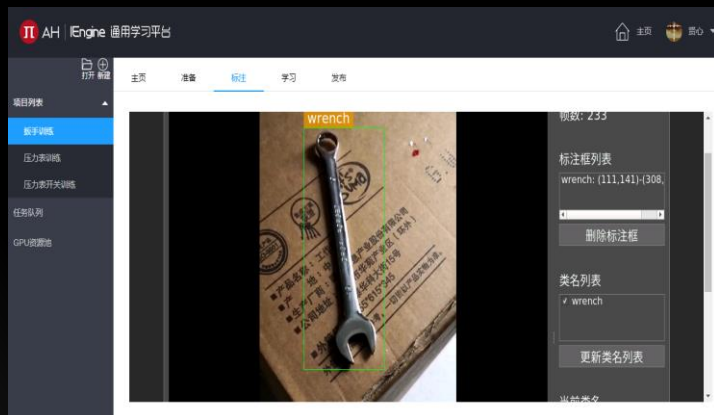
AH | IEngine 通用学习平台

主页 晋心

打开 新建

项目列表

扳手训练

压力表训练

压力表开关训练

任务队列

GPU资源池

主页 准备 标注 学习 发布

wrench

帧数: 233

标注框列表

wrench: (111,141)-(308,

删除标注框

类名列表

✓ wrench

更新类名列表

当前类名